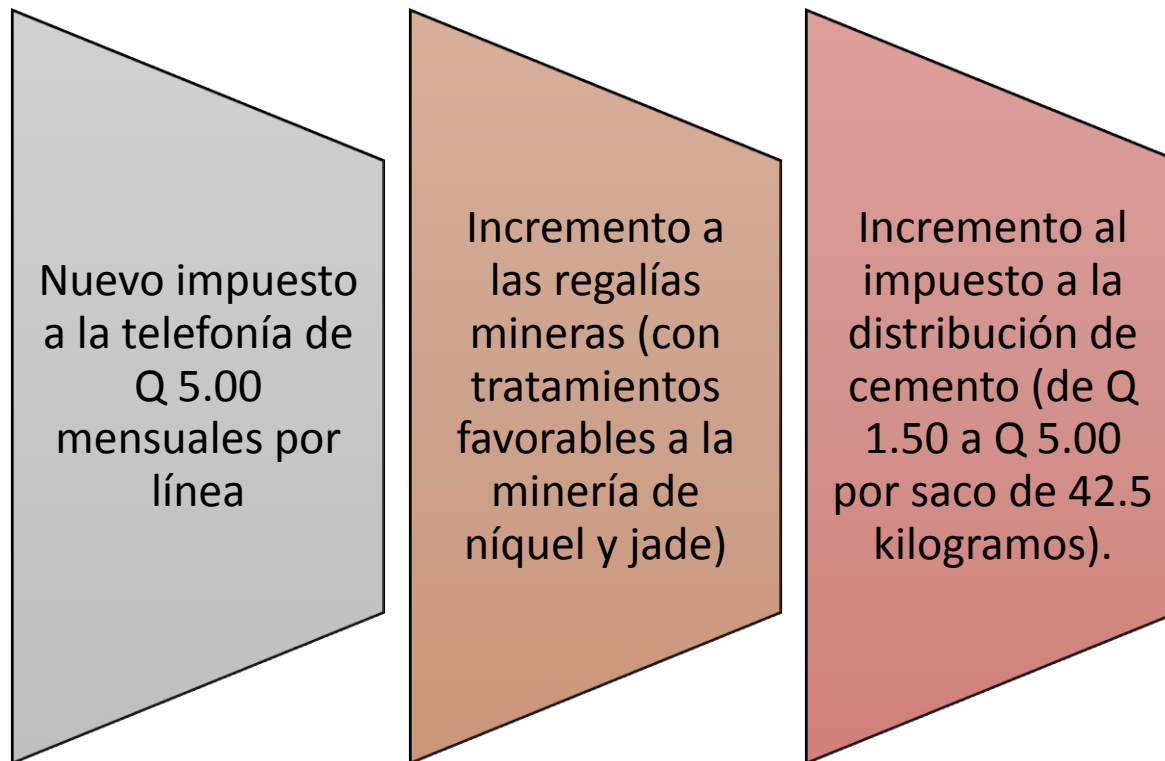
Nuevo impuesto a la telefonía de Q 5.00 mensuales por línea

Incremento a las regalías mineras (con tratamientos favorables a la minería de níquel y jade)

Incremento al impuesto a la distribución de cemento (de Q 1.50 a Q 5.00 por saco de 42.5 kilogramos).